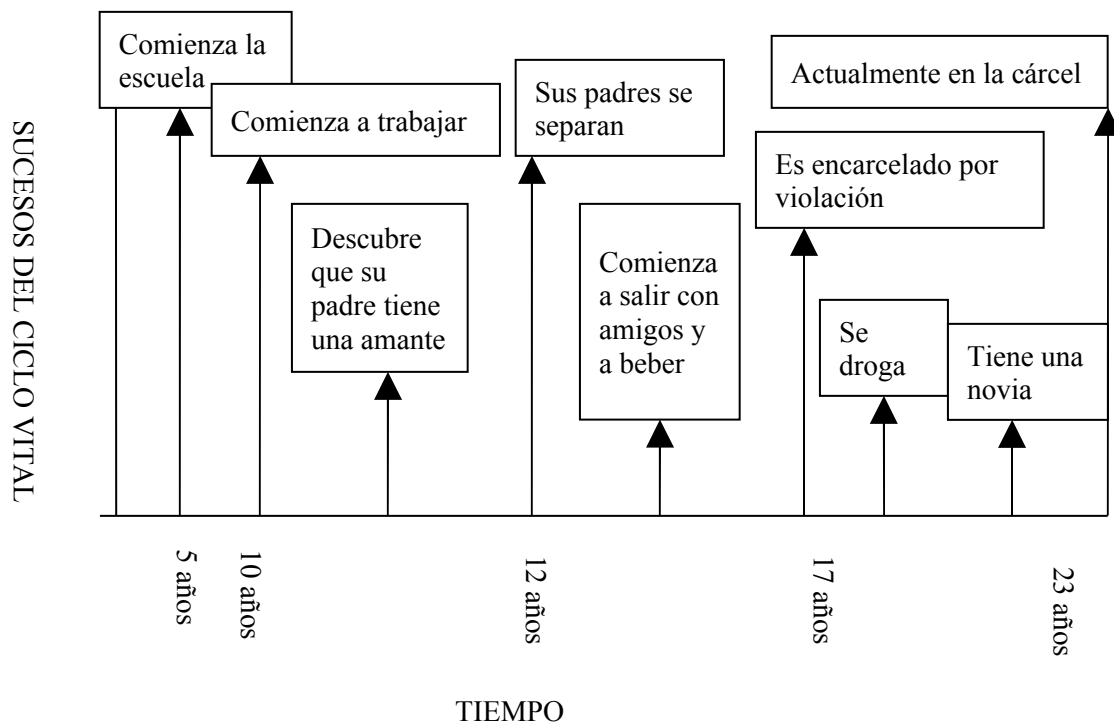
SUCESOS DEL CICLO VITAL

Comienza la escuela

Comienza a trabajar

Descubre que su padre tiene una amante

Sus padres se separan

Comienza a salir con amigos y a beber

Es encarcelado por violación

Se droga

Tiene una novia

Actualmente en la cárcel

5 años

10 años

12 años

17 años

23 años

TIEMPO